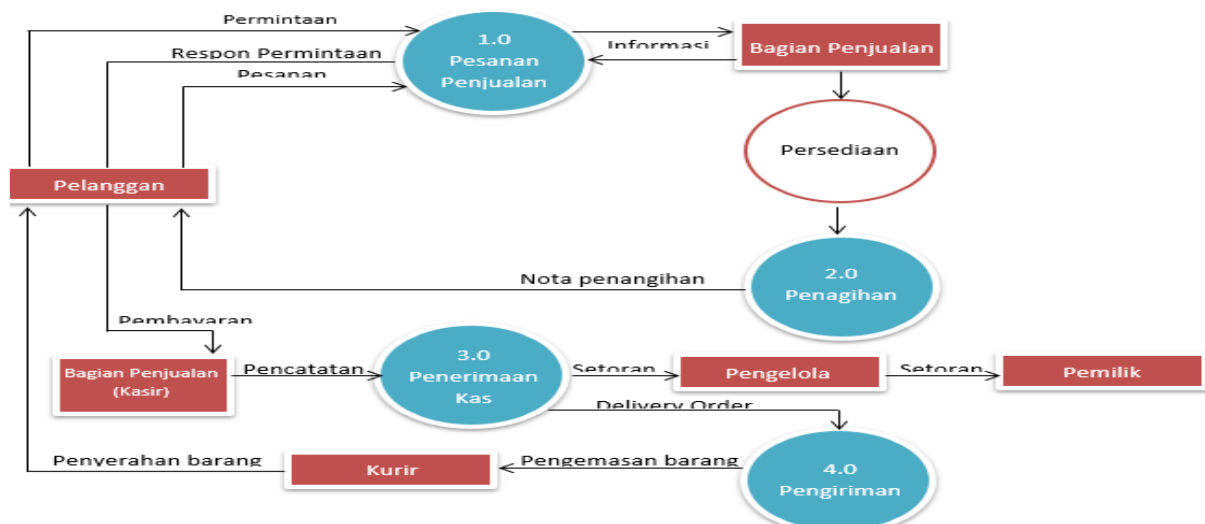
Permintaan

Respon Permintaan

Pesanan

1.0
Pesanan
Penjualan

Informasi

Bagian Penjualan

Persediaan

Pelanggan

Nota penangihan

2.0
Penagihan

Pembayaran

Bagian Penjualan
(Kasir)

Pencatatan

3.0
Penerimaan
Kas

Setoran

Pengelola

Setoran

Pemilik

Delivery Order

Penyerahan barang

Kurir

Pengemasan barang

4.0
Pengiriman